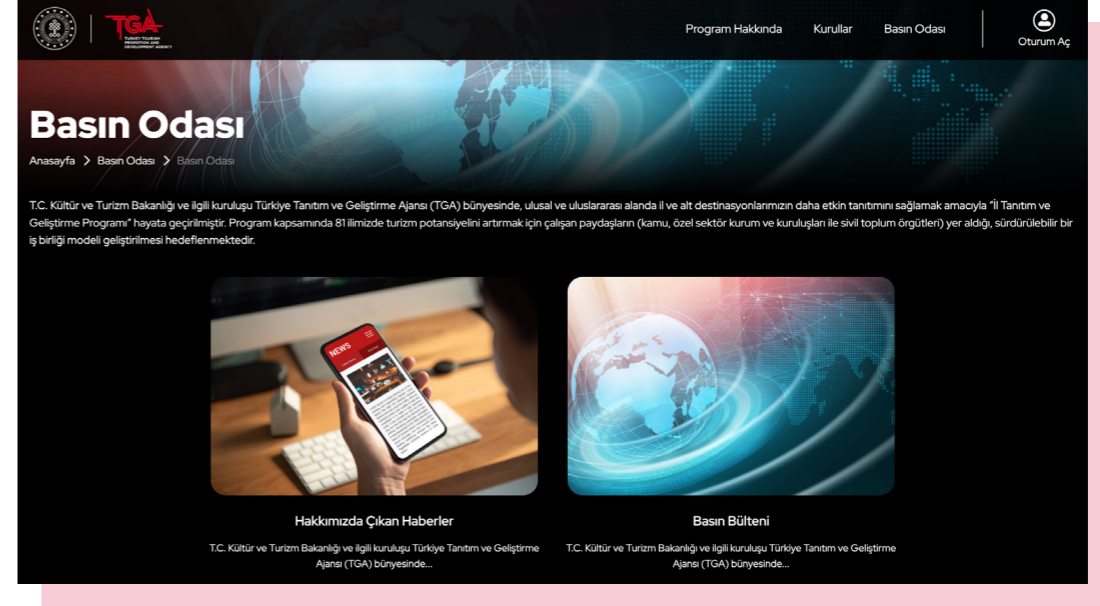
TGA
TURKEY TOURISM PROMOTION AND DEVELOPMENT AGENCY

Program Hakkında Kurullar Basın Odası Oturum Aç

Basın Odası

Anasayfa > Basın Odası > Basın Odası

T.C. Kültür ve Turizm Bakanlığı ve ilgili kuruluşu Türkiye Tanıtım ve Geliştirme Ajansı (TGA) bünyesinde, ulusal ve uluslararası alanda il ve alt destinasyonlarımızın daha etkin tanıtımını sağlamak amacıyla "İl Tanıtım ve Geliştirme Programı" hayata geçirilmiştir. Program kapsamında 81 ilimizde turizm potansiyelini artırmak için çalışan paydaşların (kamu, özel sektör kurum ve kuruluşları ile sivil toplum örgütleri) yer aldığı, sürdürülebilir bir iş birliği modeli geliştirilmesi hedeflenmektedir.

NEWS

Hakkımızda Çıkan Haberler

T.C. Kültür ve Turizm Bakanlığı ve ilgili kuruluşu Türkiye Tanıtım ve Geliştirme Ajansı (TGA) bünyesinde...

Basın Bülteni

T.C. Kültür ve Turizm Bakanlığı ve ilgili kuruluşu Türkiye Tanıtım ve Geliştirme Ajansı (TGA) bünyesinde...